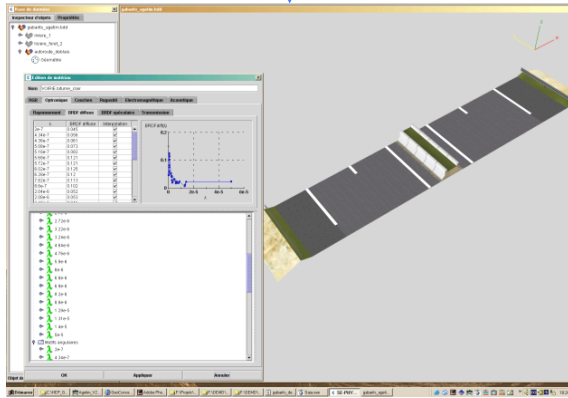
Base de données
Inspecteur d'objets | Propriétés
galvaniz_agathe.bdd
mesa_7
route_test_2
autoroute_dalles
Géométrie

Éditeur de matériau
Nom: FORM_bitume_clair
RGB | Optronique | Couches | Rugosité | Électromagnétique | Acoustique
Rayonnement | BRDF diffuse | BRDF spéculaire | Transmission

| λ | BRDF diffuse | Interpolation |
|---|---|---|
| 2e-7 | 0.045 | ✓ |
| 4.34e-7 | 0.056 | ✓ |
| 4.38e-7 | 0.061 | ✓ |
| 5.08e-7 | 0.073 | ✓ |
| 5.18e-7 | 0.092 | ✓ |
| 5.98e-7 | 0.121 | ✓ |
| 6.72e-7 | 0.121 | ✓ |
| 8.02e-7 | 0.125 | ✓ |
| 6.28e-7 | 0.12 | ✓ |
| 7.02e-7 | 0.113 | ✓ |
| 8e-7 | 0.102 | ✓ |
| 2.84e-6 | 0.052 | ✓ |
| 2.08e-6 | 0.052 | ✓ |

BRDF(λ)
0.2
0.1
0
2e-5
4e-5
6e-5
λ

2.7e-6
2.72e-6
3.22e-6
3.24e-6
4.84e-6
4.76e-6
5.6e-6
6e-6
6.8e-6
6.84e-6
8.3e-6
8.6e-6
1.29e-5
1.31e-5
1.4e-5
5e-5
BRDFs angulaires
2e-7
4.34e-7

OK | Appliquer | Annuler

Objet sé
Démarrer | VIEP_S | Agathe_V2 | GesConsu | Adobe Pho | F:\Projet\ | VIEW01 | VIEW01 | galvaniz_da | Sequoia | SE-WORK | galvaniz_agat